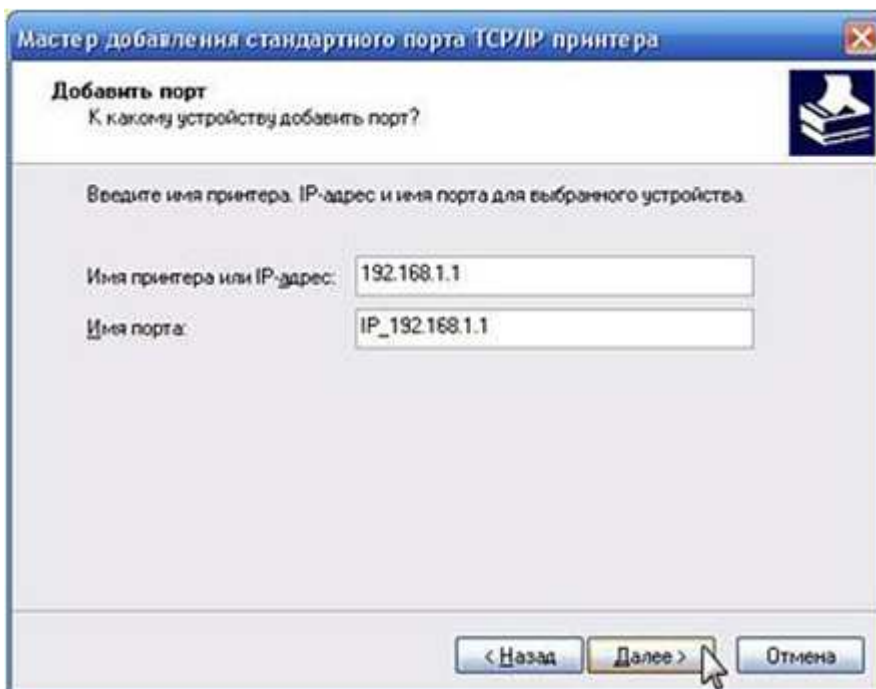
Мастер добавления стандартного порта TCP/IP принтера

Добавить порт
К какому устройству добавить порт?

Введите имя принтера, IP-адрес и имя порта для выбранного устройства.

Имя принтера или IP-адрес: 192.168.1.1

Имя порта: IP_192.168.1.1

< Назад | Далее > | Отмена